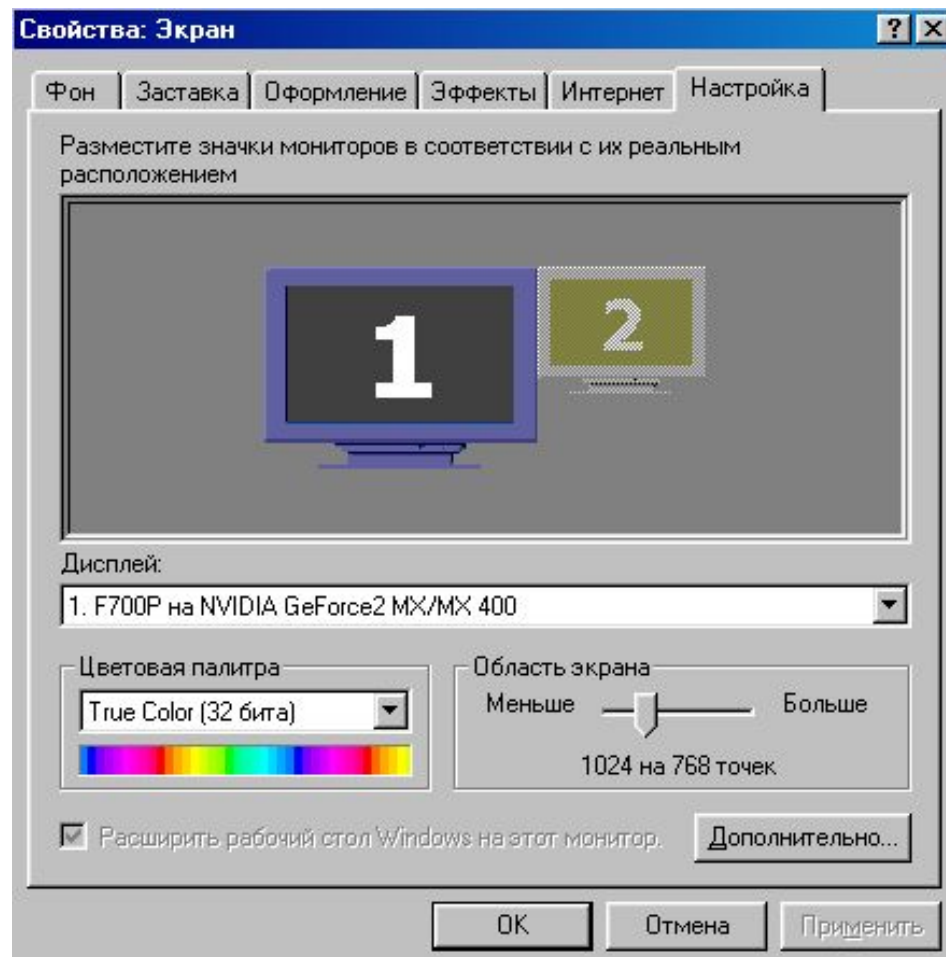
Свойства: Экран

? X

Фон | Заставка | Оформление | Эффекты | Интернет | Настройка

Разместите значки мониторов в соответствии с их реальным расположением

1

2

Дисплей:

1. F700P на NVIDIA GeForce2 MX/MX 400

Цветовая палитра

True Color (32 бита)

Область экрана

Меньше

Больше

1024 на 768 точек

Расширить рабочий стол Windows на этот монитор.

Дополнительно...

OK

Отмена

Применить